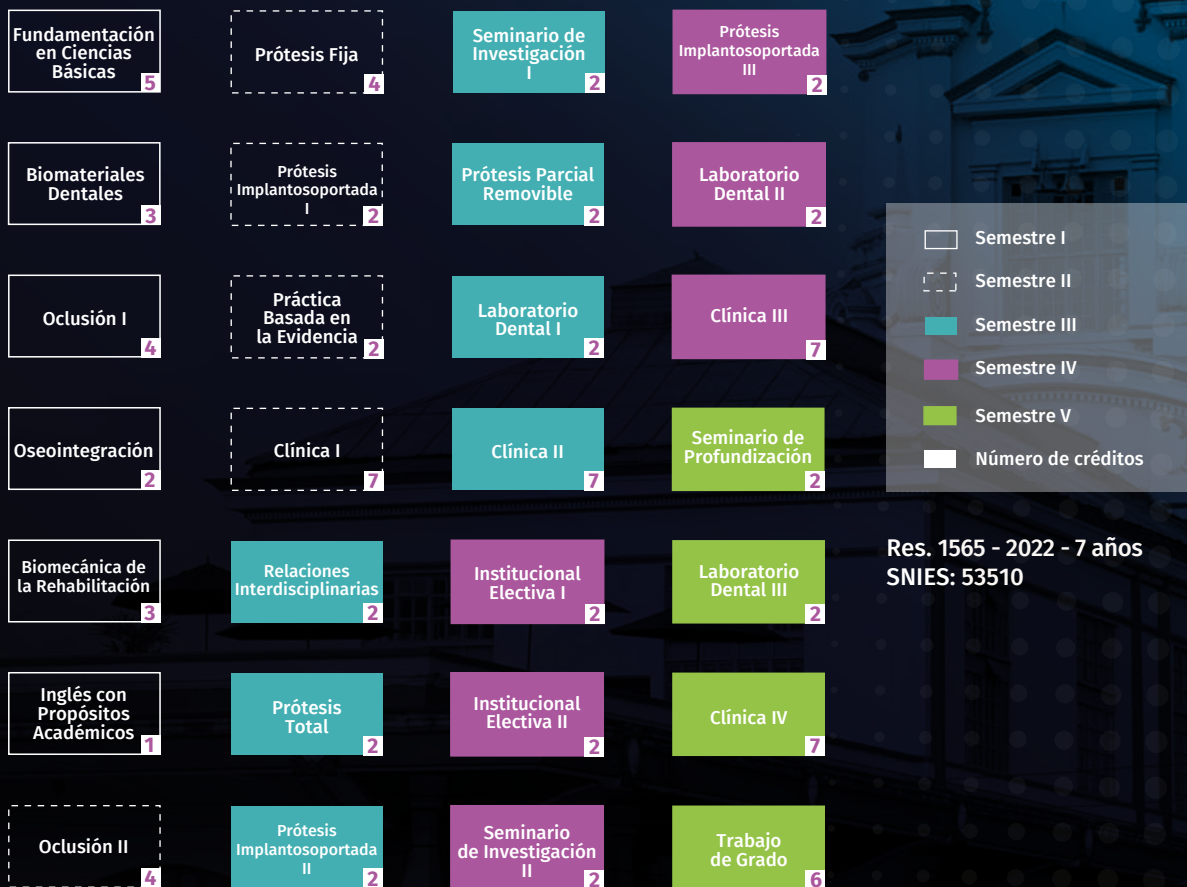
Fundamentación en Ciencias Básicas 5

Prótesis Fija 4

Seminario de Investigación I 2

Prótesis Implantosoportada III 2

Biomateriales Dentales 3

Prótesis Implantosoportada I 2

Prótesis Parcial Removible 2

Laboratorio Dental II 2

Oclusión I 4

Práctica Basada en la Evidencia 2

Laboratorio Dental I 2

Clínica III 7

Oseointegración 2

Clínica I 7

Clínica II 7

Seminario de Profundización 2

Biomecánica de la Rehabilitación 3

Relaciones Interdisciplinarias 2

Institucional Electiva I 2

Laboratorio Dental III 2

Inglés con Propósitos Académicos 1

Prótesis Total 2

Institucional Electiva II 2

Clínica IV 7

Oclusión II 4

Prótesis Implantosoportada II 2

Seminario de Investigación II 2

Trabajo de Grado 6

Semestre I
Semestre II
Semestre III
Semestre IV
Semestre V
Número de créditos

Res. 1565 - 2022 - 7 años
SNIES: 53510